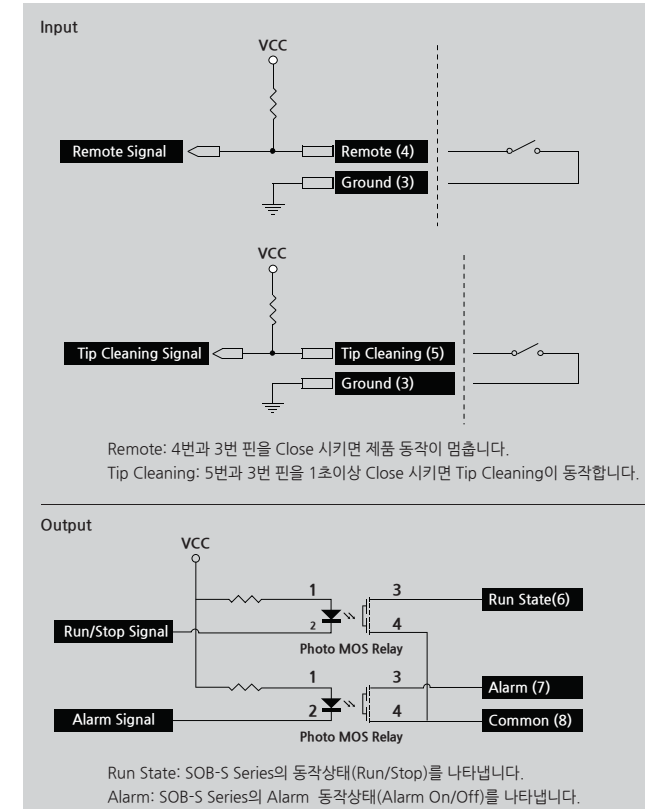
Input

VCC

Remote Signal

Remote (4)

Ground (3)

VCC

Tip Cleaning Signal

Tip Cleaning (5)

Ground (3)

Remote: 4번과 3번 핀을 Close 시키면 제품 동작이 멈춥니다.
Tip Cleaning: 5번과 3번 핀을 1초이상 Close 시키면 Tip Cleaning이 동작합니다.

Output

VCC

1

3

Run State(6)

Run/Stop Signal

2

4

Photo MOS Relay

1

3

Alarm (7)

Alarm Signal

2

4

Common (8)

Photo MOS Relay

Run State: SOB-S Series의 동작상태(Run/Stop)를 나타냅니다.
Alarm: SOB-S Series의 Alarm 동작상태(Alarm On/Off)를 나타냅니다.